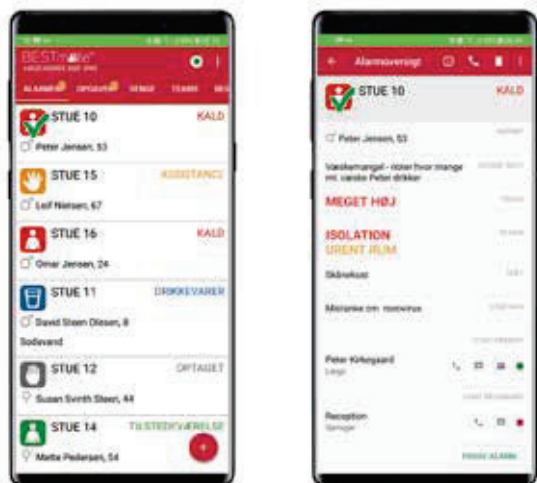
BESTmate

ALARMER OPGAVER SENGE TEAMS

STUE 10 KALD
Peter Jensen, 53

STUE 15 ASSISTANCE
Leif Nielsen, 67

STUE 16 KALD
Omar Jensen, 24

STUE 11 DRIKKEVARER
David Steen Olesen, 8
Sodavand

STUE 12 OPTAGET
Susan Smith Steen, 44

STUE 14 TILSTEDEVÆRELSE
Mette Pedersen, 54

Alarmoversigt

STUE 10 KALD

Peter Jensen, 53

Væskemangel - noter hvor mange ml. væske Peter drikker

MEGET HØJ

ISOLATION
URENT RUM

Skånekost

Mistanke om norovirus

Peter Kirkegaard
Læge

Reception

FRIGIV ALARM